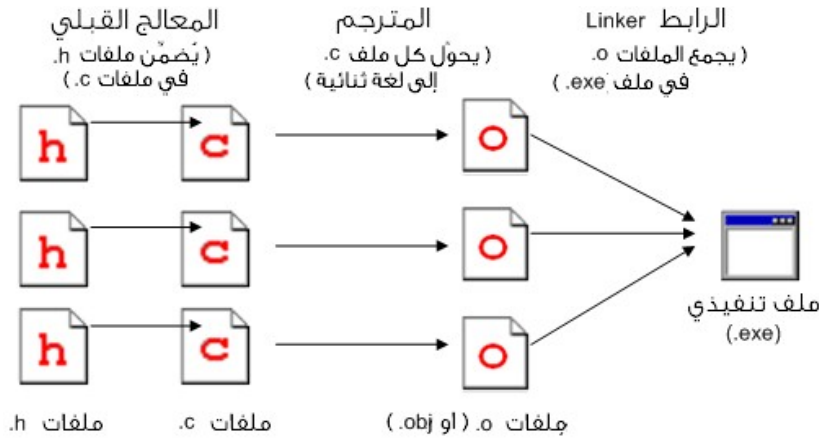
المعالج القبلي
( يُضمّن ملفات h.
في ملفات c. )

المترجم
( يحوّل كل ملف c.
إلى لغة ثنائية )

الرابط Linker
( يجمع الملفات o.
في ملف exe. )

h c o
h c o
h c o

ملف تنفيذي
(.exe)

ملفات h.
ملفات c.
ملفات o. ( او obj. )